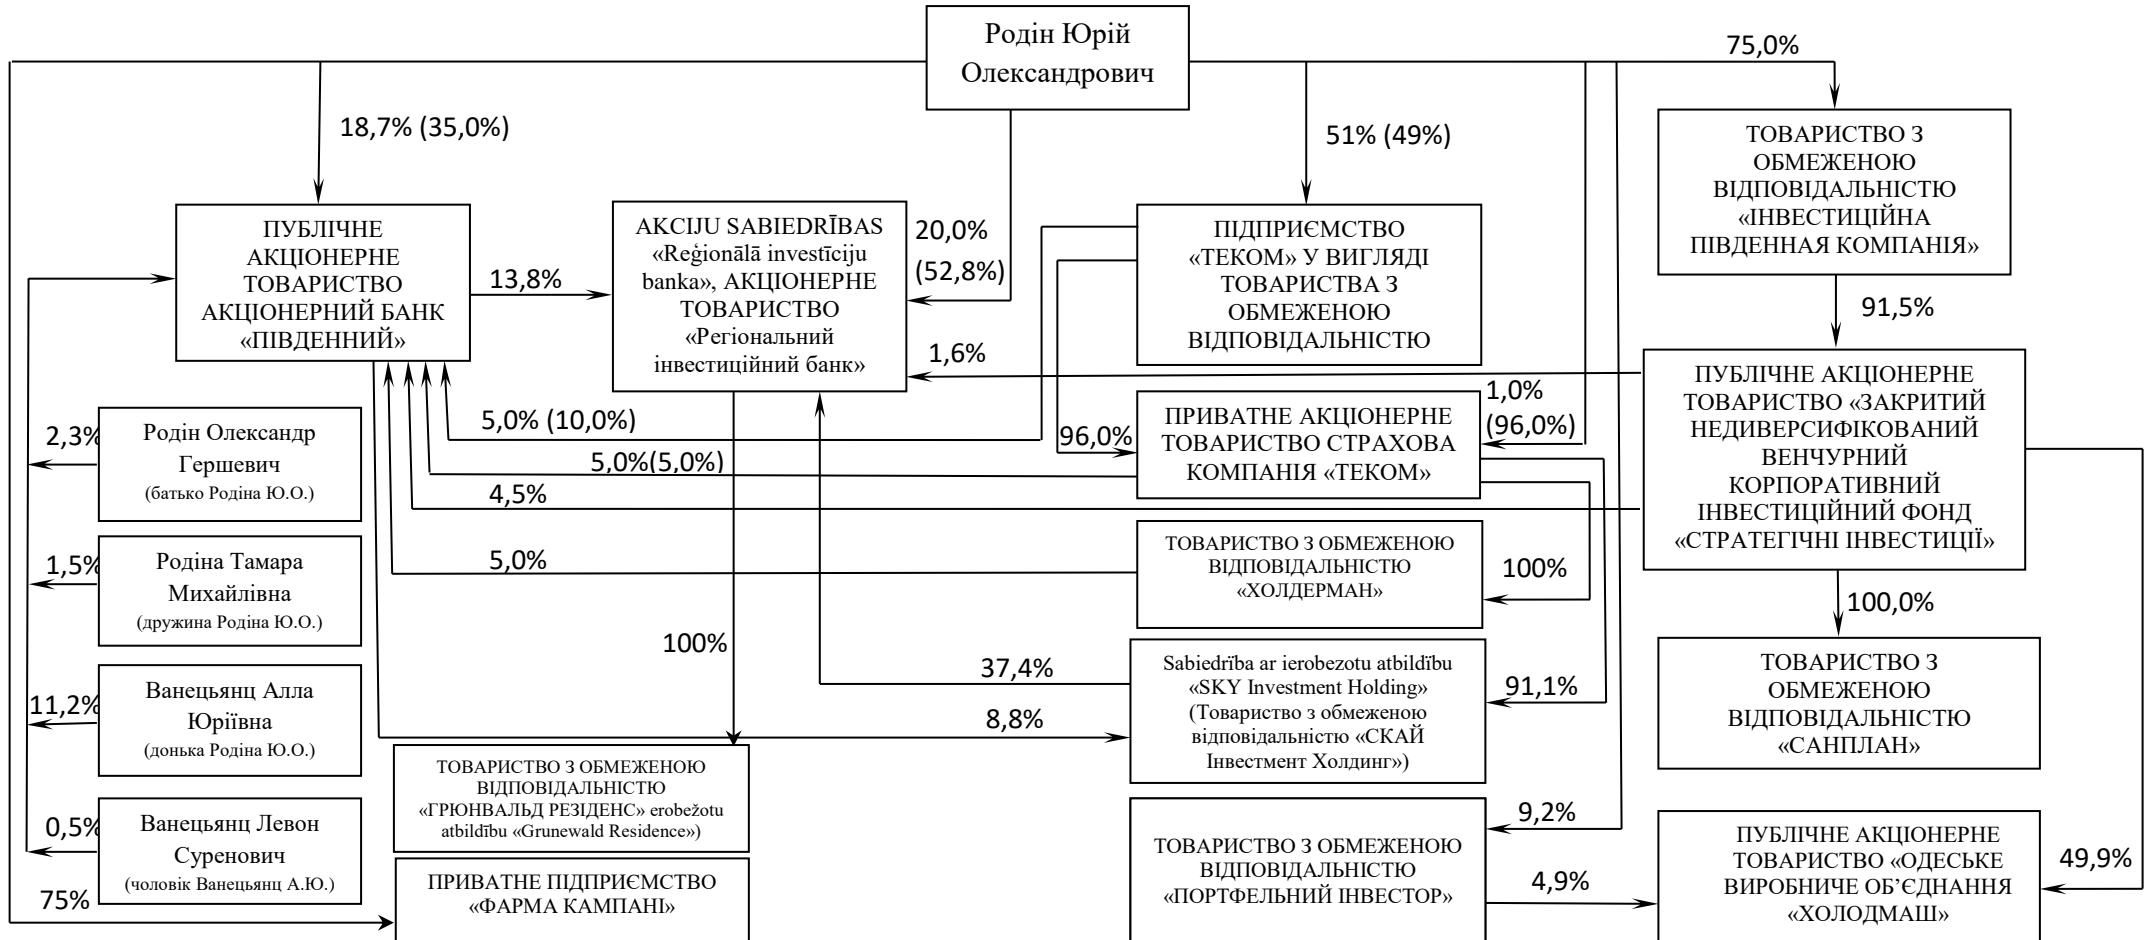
Родін Юрій Олександрович

75,0%

18,7% (35,0%)

51% (49%)

ТОВАРИСТВО З ОБМЕЖЕНОЮ ВІДПОВІДАЛЬНІСТЮ «ІНВЕСТИЦІЙНА ПІВДЕННАЯ КОМПАНІЯ»

ПУБЛІЧНЕ АКЦІОНЕРНЕ ТОВАРИСТВО АКЦІОНЕРНИЙ БАНК «ПІВДЕННИЙ»

13,8%

AKCIJU SABIEDRĪBAS «Reģionālā investīciju banka», АКЦІОНЕРНЕ ТОВАРИСТВО «Регіональний інвестиційний банк»

20,0% (52,8%)

ПІДПРИЄМСТВО «ТЕКОМ» У ВИГЛЯДІ ТОВАРИСТВА З ОБМЕЖЕНОЮ ВІДПОВІДАЛЬНІСТЮ

91,5%

1,6%

ПУБЛІЧНЕ АКЦІОНЕРНЕ ТОВАРИСТВО «ЗАКРИТИЙ НЕДИВЕРСИФІКОВАНИЙ ВЕНЧУРНИЙ КОРПОРАТИВНИЙ ІНВЕСТИЦІЙНИЙ ФОНД «СТРАТЕГІЧНІ ІНВЕСТИЦІЇ»

1,0% (96,0%)

5,0% (10,0%)

96,0%

ПРИВАТНЕ АКЦІОНЕРНЕ ТОВАРИСТВО СТРАХОВА КОМПАНІЯ «ТЕКОМ»

2,3%

Родін Олександр Гершевич (батько Родіна Ю.О.)

5,0%(5,0%)

4,5%

1,5%

Родіна Тамара Михайлівна (дружина Родіна Ю.О.)

5,0%

ТОВАРИСТВО З ОБМЕЖЕНОЮ ВІДПОВІДАЛЬНІСТЮ «ХОЛДЕРМАН»

100%

100,0%

100%

ТОВАРИСТВО З ОБМЕЖЕНОЮ ВІДПОВІДАЛЬНІСТЮ «САНПЛАН»

11,2%

Ванецьянц Алла Юріївна (донька Родіна Ю.О.)

37,4%

Sabiedrība ar ierobezotu atbildību «SKY Investment Holding» (Товариство з обмеженою відповідальністю «СКАЙ Інвестмент Холдинг»)

91,1%

8,8%

ТОВАРИСТВО З ОБМЕЖЕНОЮ ВІДПОВІДАЛЬНІСТЮ «ГРЮНВАЛЬД РЕЗІДЕНС» erobežotu atbildību «Grunewald Residence»)

0,5%

Ванецьянц Левон Суренович (чоловік Ванецьянц А.Ю.)

9,2%

ТОВАРИСТВО З ОБМЕЖЕНОЮ ВІДПОВІДАЛЬНІСТЮ «ПОРТФЕЛЬНИЙ ІНВЕСТОР»

ПУБЛІЧНЕ АКЦІОНЕРНЕ ТОВАРИСТВО «ОДЕСЬКЕ ВИРОБНИЧЕ ОБ’ЄДНАННЯ «ХОЛОДМАШ»

49,9%

4,9%

75%

ПРИВАТНЕ ПІДПРИЄМСТВО «ФАРМА КАМПАНІ»